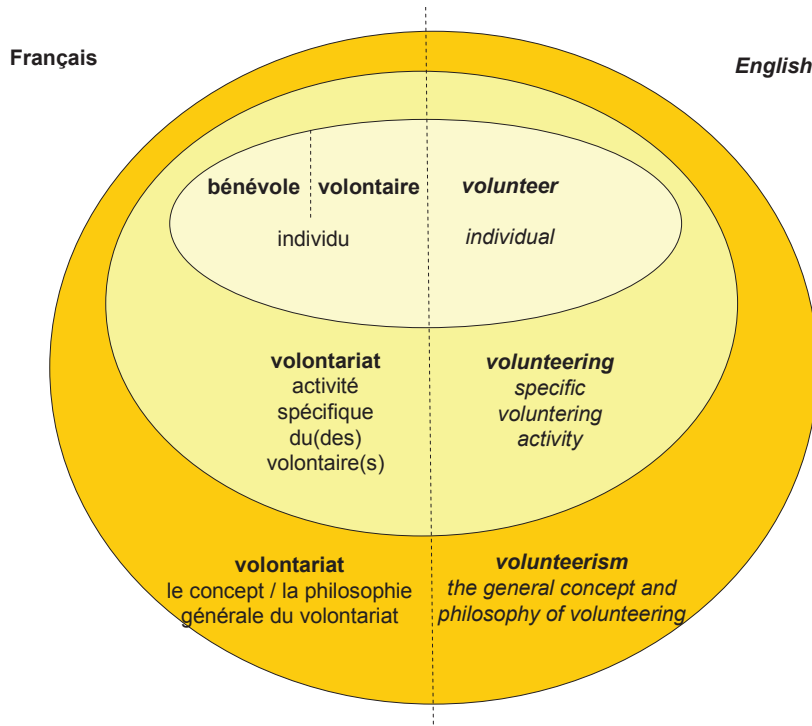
Français

English

bénévole volontaire

individu

volunteer

individual

volontariat
activité
spécifique
du(des)
volontaire(s)

volunteering
specific
voluntering
activity

volontariat
le concept / la philosophie
générale du volontariat

volunteerism
the general concept and
philosophy of volunteering